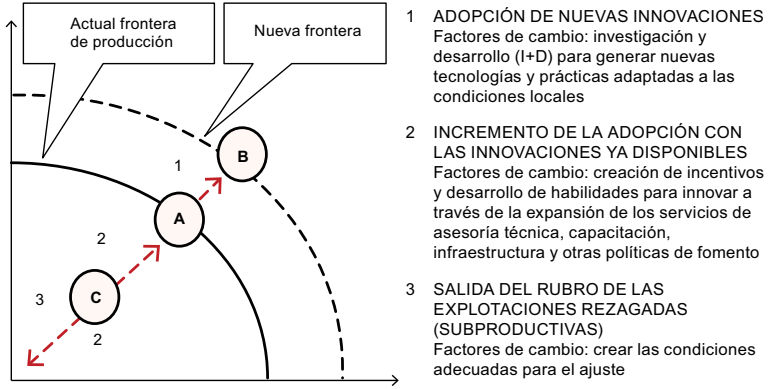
Actual frontera de producción

Nueva frontera

1

B

A

2

3

C

2

1 ADOPCIÓN DE NUEVAS INNOVACIONES
Factores de cambio: investigación y desarrollo (I+D) para generar nuevas tecnologías y prácticas adaptadas a las condiciones locales

2 INCREMENTO DE LA ADOPCIÓN CON LAS INNOVACIONES YA DISPONIBLES
Factores de cambio: creación de incentivos y desarrollo de habilidades para innovar a través de la expansión de los servicios de asesoría técnica, capacitación, infraestructura y otras políticas de fomento

3 SALIDA DEL RUBRO DE LAS EXPLOTACIONES REZAGADAS (SUBPRODUCTIVAS)
Factores de cambio: crear las condiciones adecuadas para el ajuste